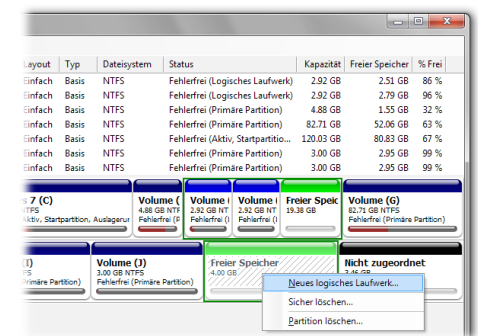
| Layout | Typ | Dateisystem | Status | Kapazität | Freier Speicher | % Frei |
|---|---|---|---|---|---|---|
| Einfach | Basis | NTFS | Fehlerfrei (Logisches Laufwerk) | 2.92 GB | 2.51 GB | 86 % |
| Einfach | Basis | NTFS | Fehlerfrei (Logisches Laufwerk) | 2.92 GB | 2.79 GB | 96 % |
| Einfach | Basis | NTFS | Fehlerfrei (Primäre Partition) | 4.88 GB | 1.55 GB | 32 % |
| Einfach | Basis | NTFS | Fehlerfrei (Primäre Partition) | 82.71 GB | 52.06 GB | 63 % |
| Einfach | Basis | NTFS | Fehlerfrei (Aktiv, Startpartitio... | 120.03 GB | 80.83 GB | 67 % |
| Einfach | Basis | NTFS | Fehlerfrei (Logisches Laufwerk) | 3.00 GB | 2.95 GB | 99 % |
| Einfach | Basis | NTFS | Fehlerfrei (Primäre Partition) | 3.00 GB | 2.95 GB | 99 % |

s 7 (C)
NTFS
Aktiv, Startpartition, Auslagerur

Volume (
4.88 GB NTF
Fehlerfrei (

Volume (
2.92 GB NT
Fehlerfrei (

Volume (
2.92 GB NT
Fehlerfrei (

Freier Speic
19.38 GB

Volume (G)
82.71 GB NTFS
Fehlerfrei (Primäre Partition)

(I)
FS
ehlerfrei (Primäre Partition)

Volume (J)
3.00 GB NTFS
Fehlerfrei (Primäre Partition)

Freier Speicher
4.00 GB

Nicht zugeordnet
3.46 GB

Neues logisches Laufwerk...
Sicher löschen...
Partition löschen...